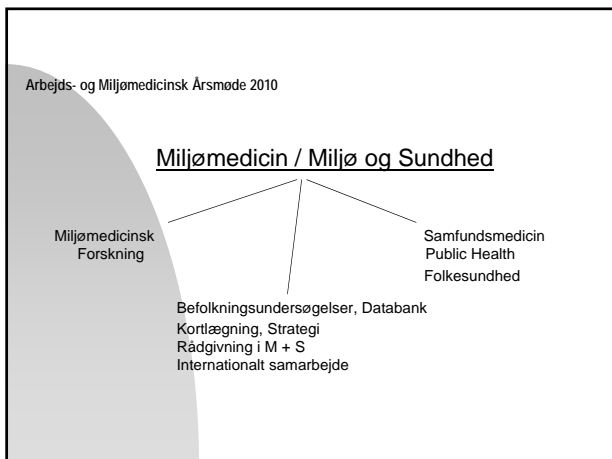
Arbejds- og Miljømedicinsk Årsmøde 2010

Miljømedicin / Miljø og Sundhed

Miljømedicinsk Forskning

Samfundsmedicin
Public Health
Folkesundhed

Befolkningsundersøgelser, Databank
Kortlægning, Strategi
Rådgivning i M + S
Internationalt samarbejde